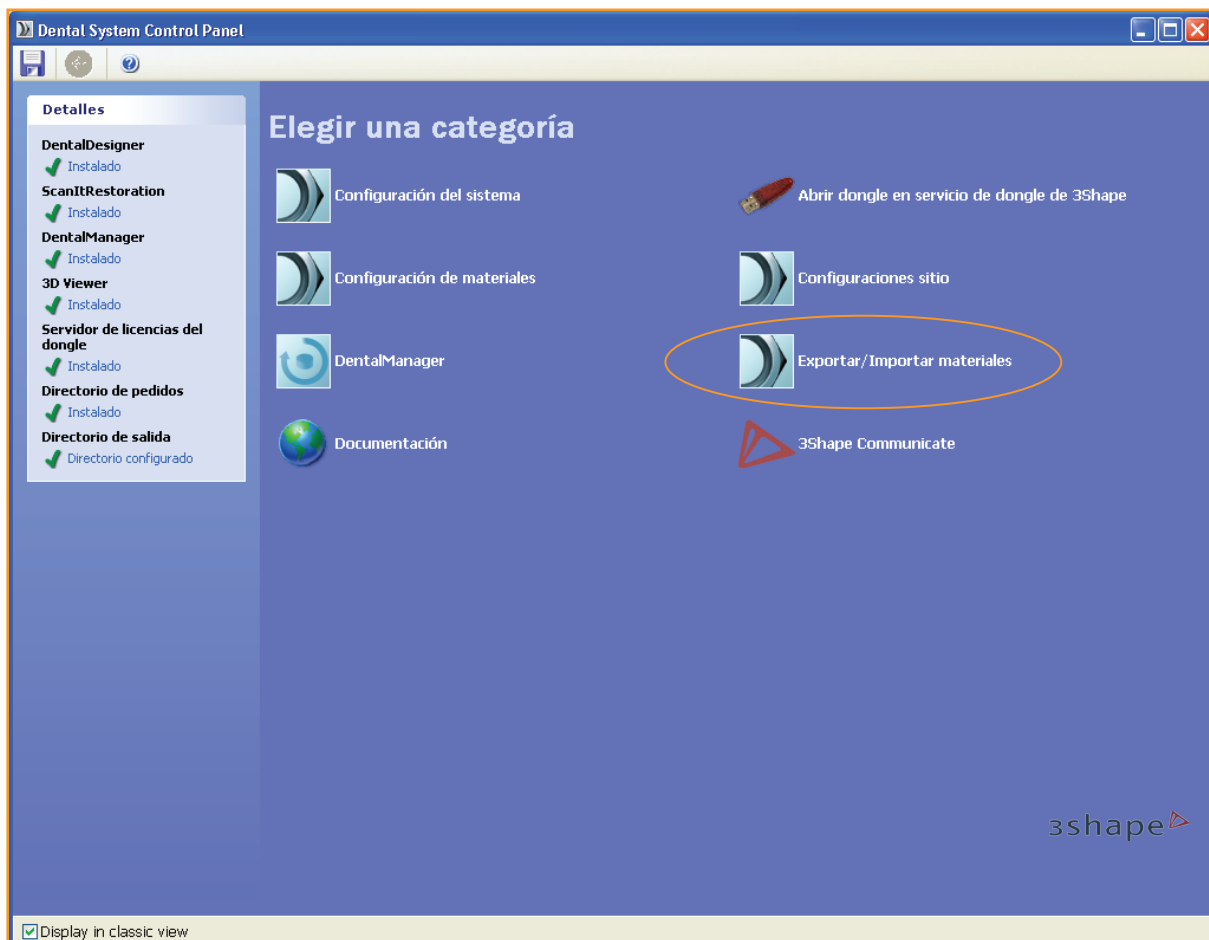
Dental System Control Panel

Detalles

DentalDesigner
Instalado
ScanItRestoration
Instalado
DentalManager
Instalado
3D Viewer
Instalado
Servidor de licencias del dongle
Instalado
Directorio de pedidos
Instalado
Directorio de salida
Directorio configurado

Elegir una categoría

Configuración del sistema

Abrir dongle en servicio de dongle de 3Shape

Configuración de materiales

Configuraciones sitio

DentalManager

Exportar/Importar materiales

Documentación

3Shape Communicate

3shape

Display in classic view